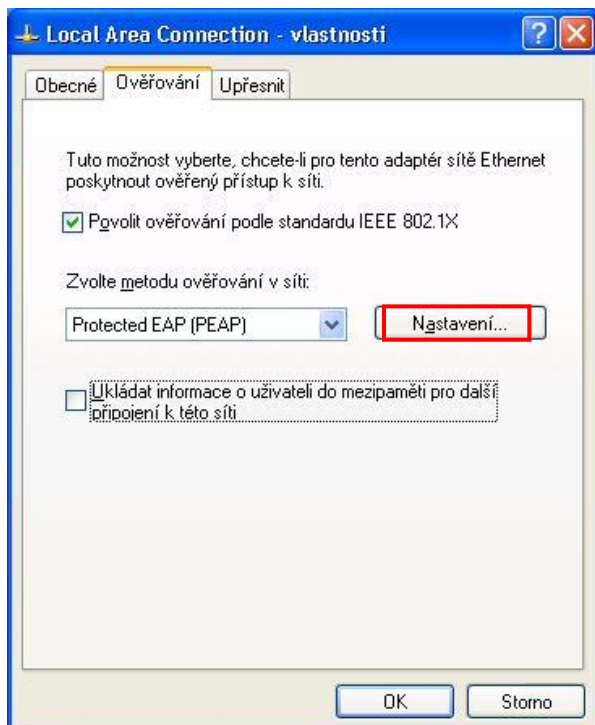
Local Area Connection - vlastnosti

Obecné | Ověřování | Upřesnit

Tuto možnost vyberte, chcete-li pro tento adaptér sítě Ethernet poskytnout ověřený přístup k síti.

Povolit ověřování podle standardu IEEE 802.1X

Zvolte metodu ověřování v síti:

Protected EAP (PEAP)

Nastavení...

Ukládat informace o uživateli do mezipaměti pro další připojení k této síti

OK

Storno